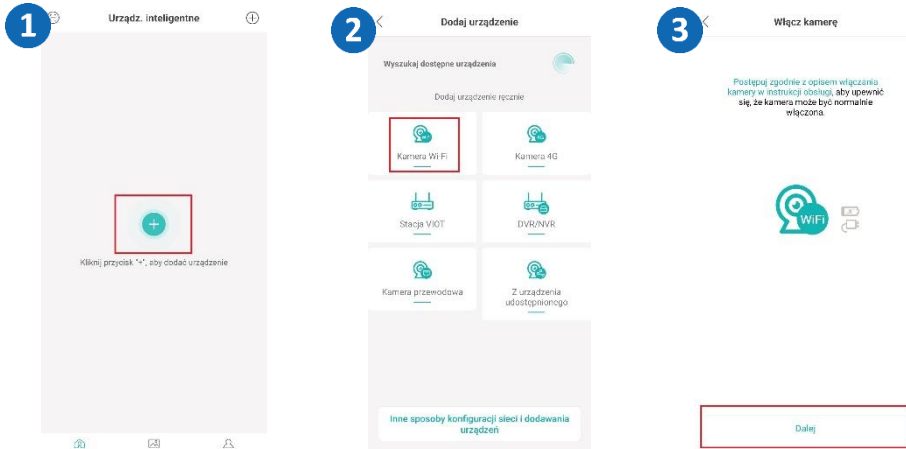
1

Urządz. inteligentne

+

Kliknij przycisk "+", aby dodać urządzenie

2

Dodaj urządzenie

Wyszukaj dostępne urządzenia

Dodaj urządzenie ręcznie

Kamera Wi-Fi

Kamera 4G

Stacja VIOT

DVR/NVR

Kamera przewodowa

Z urządzenia udostępnionego

Inne sposoby konfiguracji sieci i dodawania urządzeń

3

Włącz kamerę

Postępuj zgodnie z opisem włączania kamery w instrukcji obsługi, aby upewnić się, że kamera może być normalnie włączona.

WiFi

Dalej